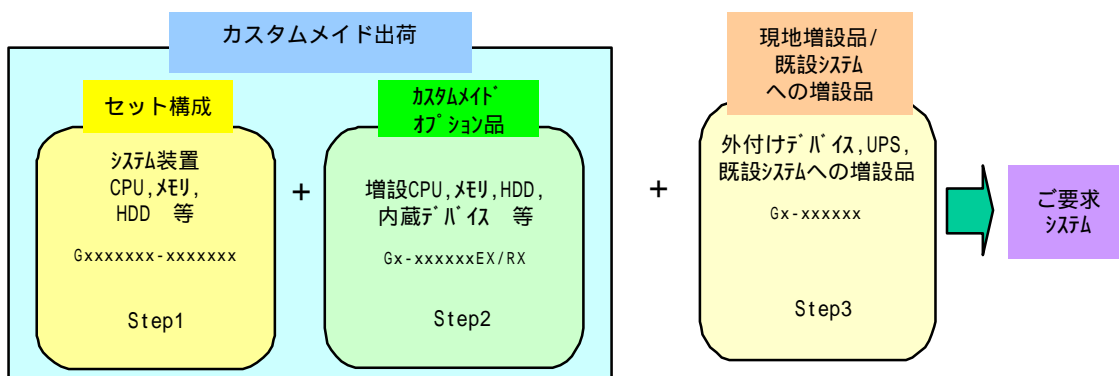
カスタムメイド出荷

セット構成

システム装置
CPU,メモリ,
HDD 等

Gxxxxxxx-xxxxxxx

Step1

+

カスタムメイド
オプション品

増設CPU,メモリ,HDD,
内蔵デバイス 等

Gx-xxxxxxEX/RX

Step2

+

現地増設品/
既設システム
への増設品

外付けデバイス,UPS,
既設システムへの増設品

Gx-xxxxxx

Step3

ご要求
システム